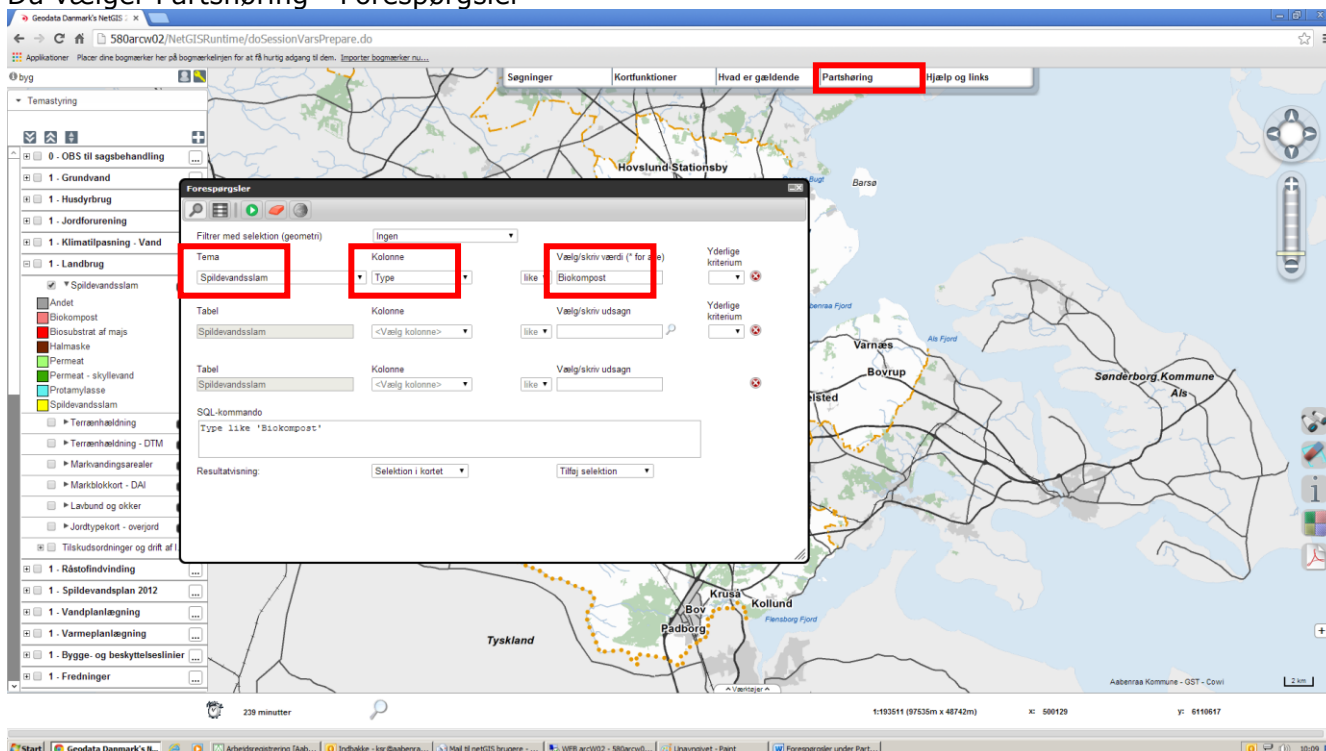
Du vælger Partshøring - Forespørgsler

Geodata Danmark's NetGIS

580arcw02/NetGISRuntime/doSessionVarsPrepare.do

Applikationer Placer dine bogmærker her på bogmærkelinjen for at få hurtig adgang til dem. Importer bogmærker nu...

byg

Temastyring

0 - OBS til sagsbehandling
1 - Grundvand
1 - Husdyrbrug
1 - Jordforurening
1 - Klimatilpasning - Vand
1 - Landbrug
Spildevandsslam
Andet
Biokompost
Biosubstrat af majs
Halmaske
Permeat
Permeat - skyllevand
Protamylasse
Spildevandsslam
Terrænhældning
Terrænhældning - DTM
Markvandingsarealer
Markblokkort - DAI
Lavbund og okker
Jordtypekort - overjord
Tilskudsordninger og drift af l
1 - Råstofindvinding
1 - Spildevandsplan 2012
1 - Vandplanlægning
1 - Varmeplanlægning
1 - Bygge- og beskyttelseslinier
1 - Fredninger

Søgninger | Kortfunktioner | Hvad er gældende | Partshøring | Hjælp og links

Forespørgsler

Filtrer med selektion (geometri) Ingen

Tema
Spildevandsslam
Kolonne
Type
like
Vælg/skriv værdi (* for alle)
Biokompost
Yderlige kriterium

Tabel
Spildevandsslam
Kolonne
<Vælg kolonne>
like
Vælg/skriv udsagn
Yderlige kriterium

Tabel
Spildevandsslam
Kolonne
<Vælg kolonne>
like
Vælg/skriv udsagn

SQL-kommando
Type like 'Biokompost'

Resultatvisning: Selektion i kortet | Tilføj selektion

Hovslund Stationsby
Barsø
Aabenraa Fjord
Als Fjord
Varnæs
Bovrup
Sønderborg Kommune
Als
elsted
Kruså
Kollund
Bov
Padborg
Flensborg Fjord
Tyskland
Værktøjer
Aabenraa Kommune - GST - Cowi
2 km

239 minutter
1:193511 (97535m x 48742m)
x: 500129
y: 6110617

Start | Geodata Danmark's N... | Arbejdsregistrering (Aab... | Indbakke - ksr@aabenra... | Mail til netGIS brugere - ... | WEB arcW02 - 580arcw0... | Unavngivet - Paint | Forespørgsler under Part... | 10:09